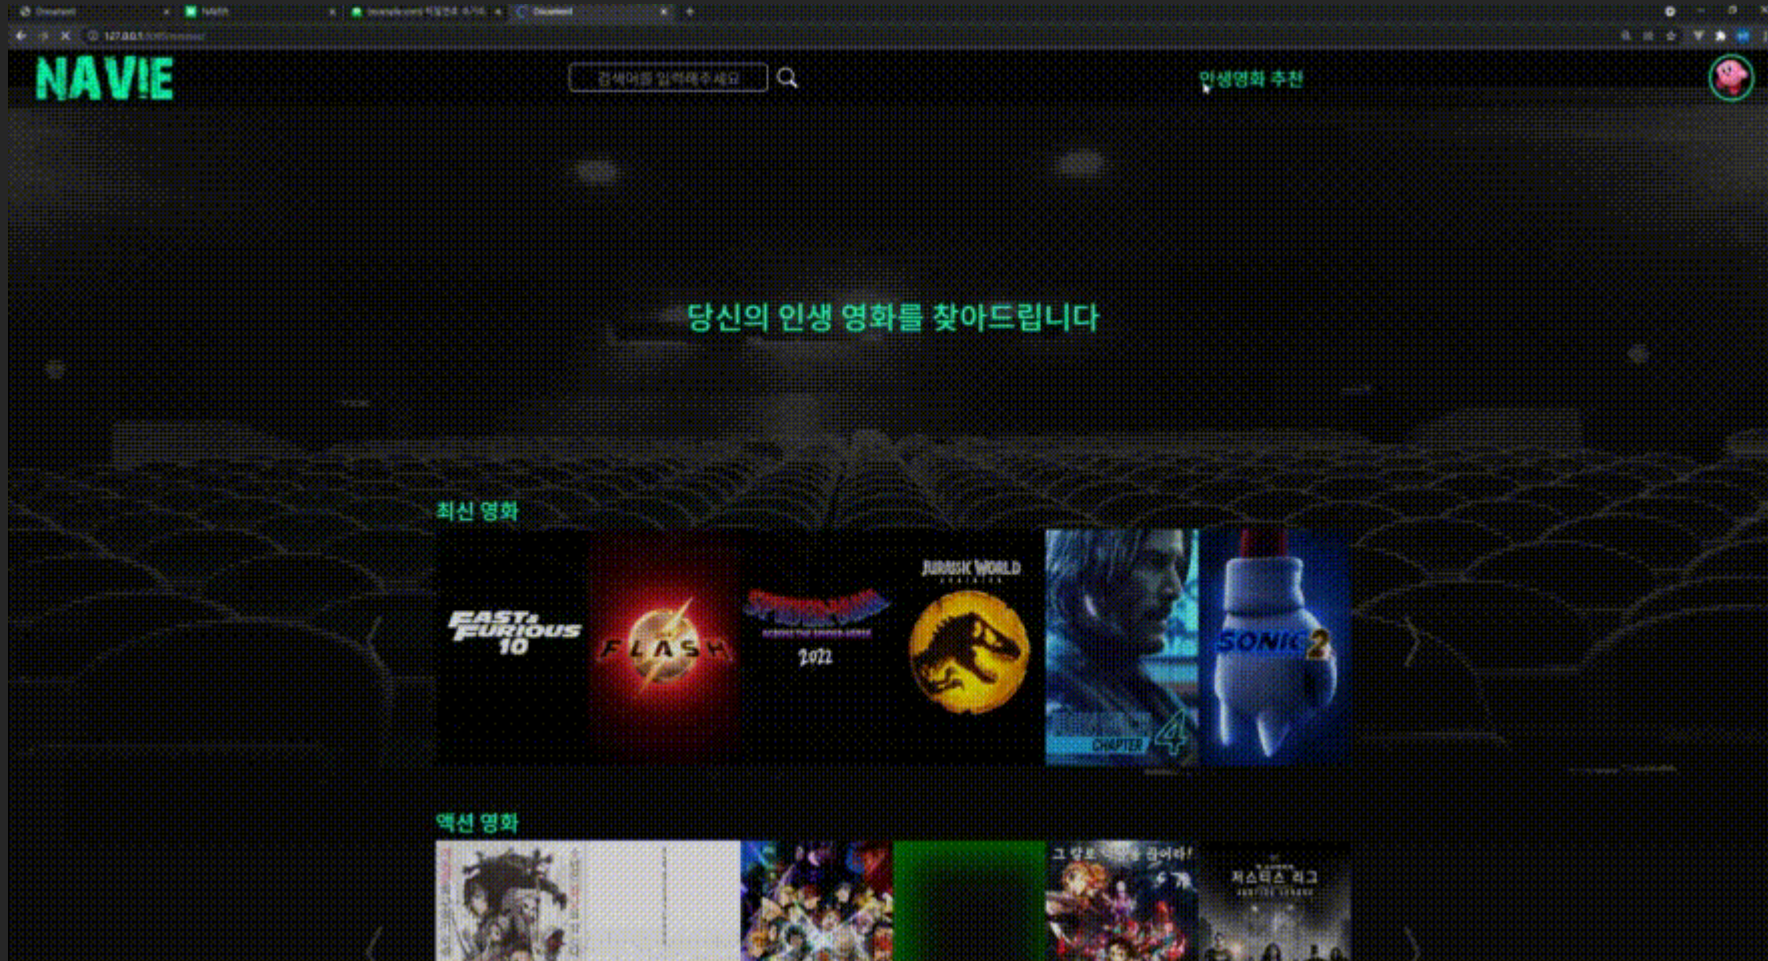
Document
NAVIE
Document
127.0.0.1

NAVIE

검색어를 입력해주세요

인생영화 추천

당신의 인생 영화를 찾아드립니다

최신 영화

FAST & FURIOUS 10

FLASH

SPIDER-MAN

2022

JURASSIC WORLD

CHAPTER 4

SONIC 2

액션 영화

그 칼로 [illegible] 끊어라!

저스티스 리그